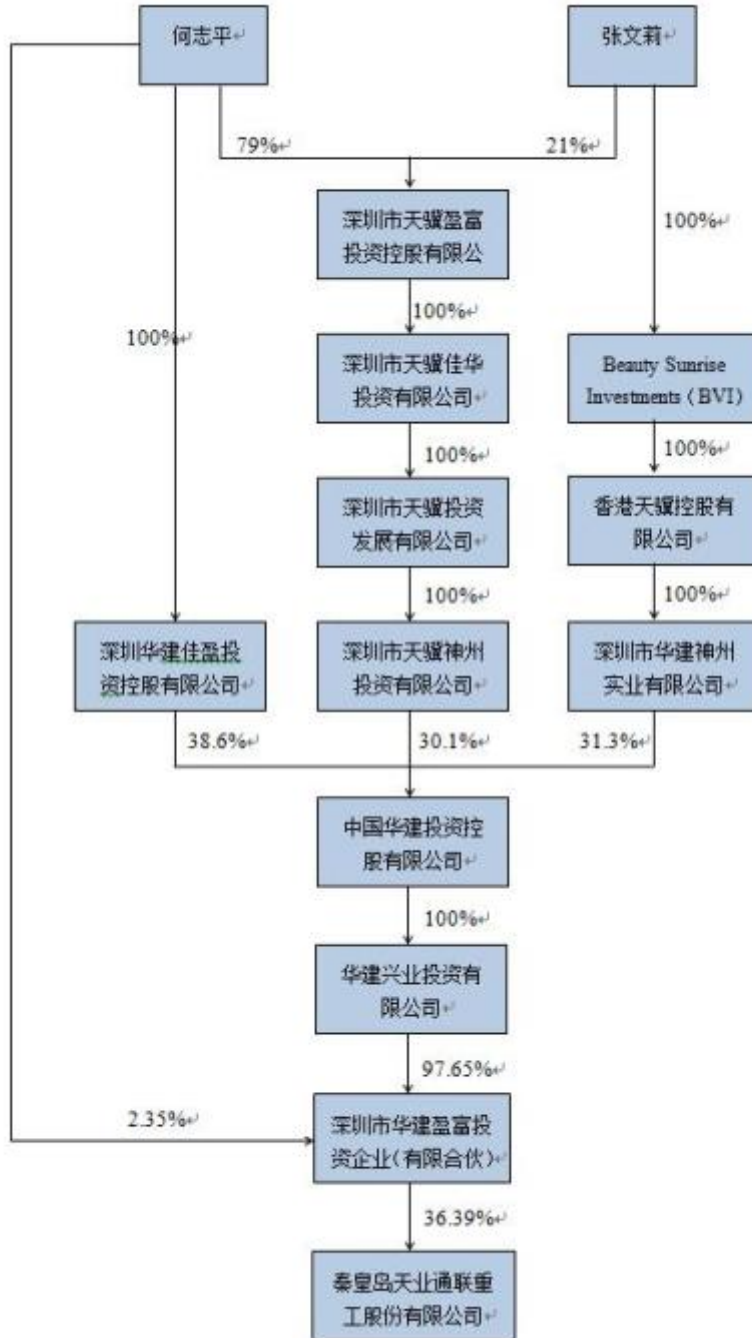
何志平

张文莉

79%

21%

深圳市天骥盈富投资控股有限公

100%

100%

100%

深圳市天骥佳华投资有限公司

Beauty Sunrise Investments（BVI）

100%

100%

深圳市天骥投资发展有限公司

香港天骥控股有限公司

100%

100%

深圳华建佳盈投资控股有限公司

深圳市天骥神州投资有限公司

深圳市华建神州实业有限公司

38.6%

30.1%

31.3%

中国华建投资控股有限公司

100%

华建兴业投资有限公司

97.65%

2.35%

深圳市华建盈富投资企业（有限合伙）

36.39%

秦皇岛天业通联重工股份有限公司